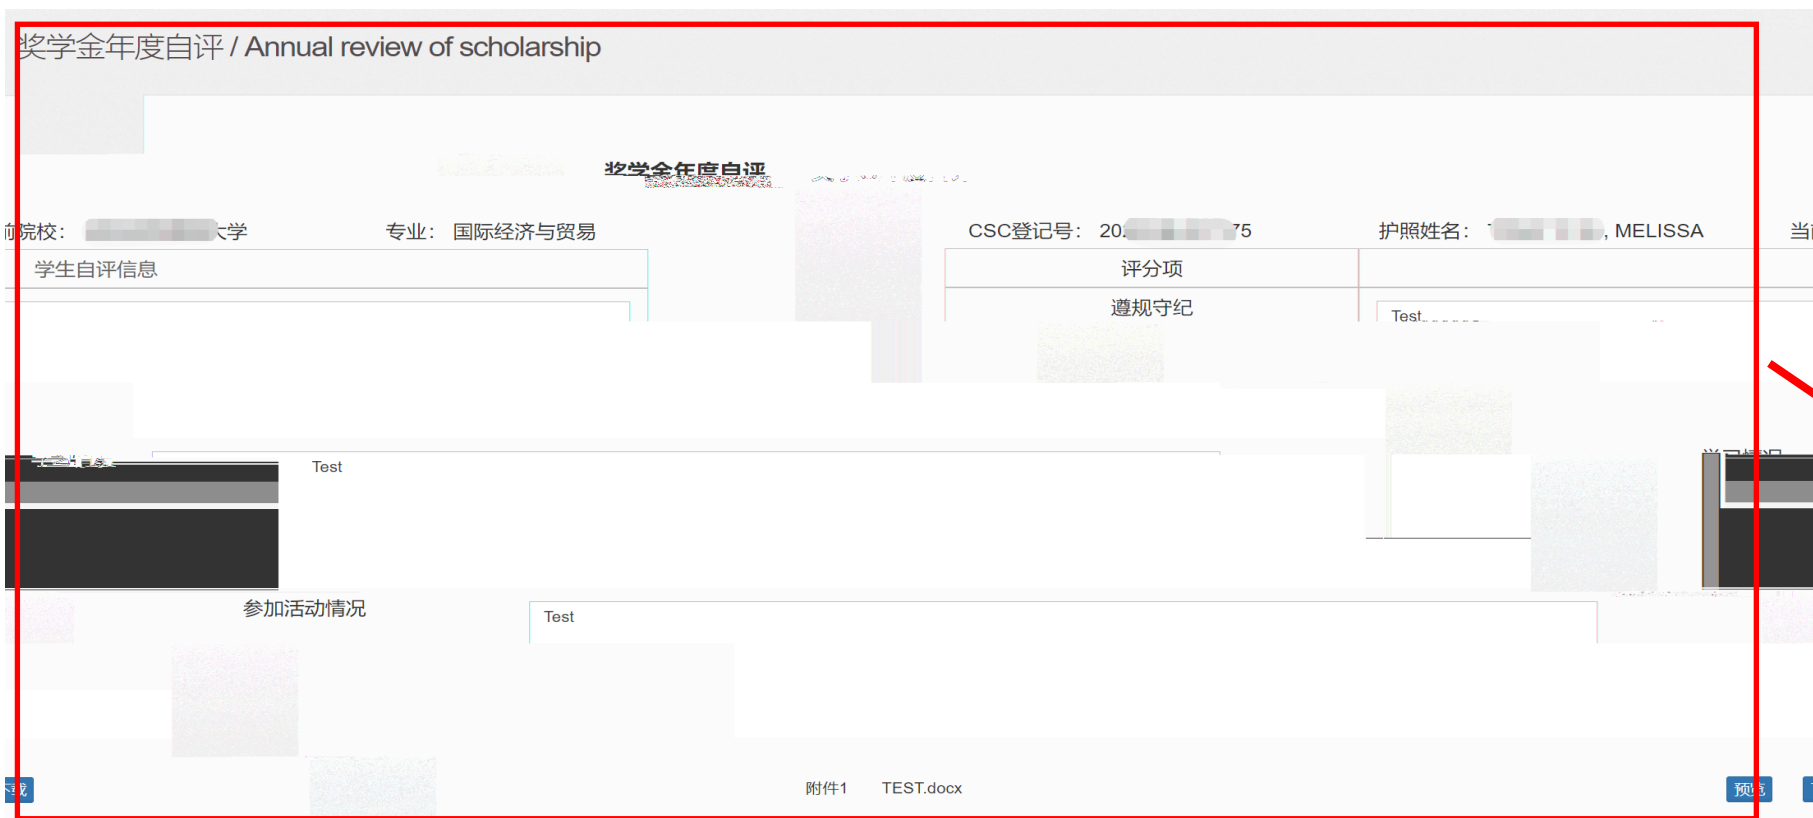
奖学金年度自评 / Annual review of scholarship

奖学金年度自评

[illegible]院校：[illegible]大学 专业：国际经济与贸易 CSC登记号：20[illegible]75 护照姓名：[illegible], MELISSA 当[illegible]

学生自评信息

评分项

遵规守纪

Test

Test

参加活动情况

Test

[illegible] 附件1 TEST.docx 预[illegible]